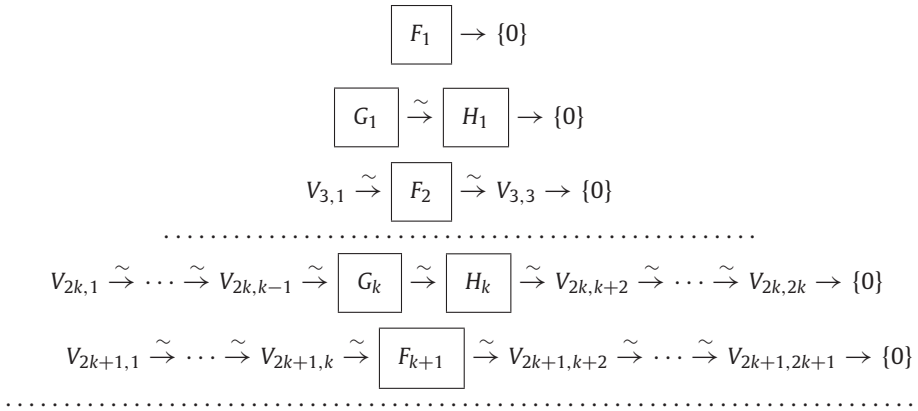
$F_1 \to \{0\}$

$G_1 \xrightarrow{\sim} H_1 \to \{0\}$

$V_{3,1} \xrightarrow{\sim} F_2 \xrightarrow{\sim} V_{3,3} \to \{0\}$

$\cdots\cdots\cdots\cdots\cdots\cdots\cdots\cdots\cdots\cdots\cdots\cdots\cdots\cdots\cdots$

$V_{2k,1} \xrightarrow{\sim} \cdots \xrightarrow{\sim} V_{2k,k-1} \xrightarrow{\sim} G_k \xrightarrow{\sim} H_k \xrightarrow{\sim} V_{2k,k+2} \xrightarrow{\sim} \cdots \xrightarrow{\sim} V_{2k,2k} \to \{0\}$

$V_{2k+1,1} \xrightarrow{\sim} \cdots \xrightarrow{\sim} V_{2k+1,k} \xrightarrow{\sim} F_{k+1} \xrightarrow{\sim} V_{2k+1,k+2} \xrightarrow{\sim} \cdots \xrightarrow{\sim} V_{2k+1,2k+1} \to \{0\}$

$\cdots\cdots\cdots\cdots\cdots\cdots\cdots\cdots\cdots\cdots\cdots\cdots\cdots\cdots\cdots\cdots\cdots\cdots$